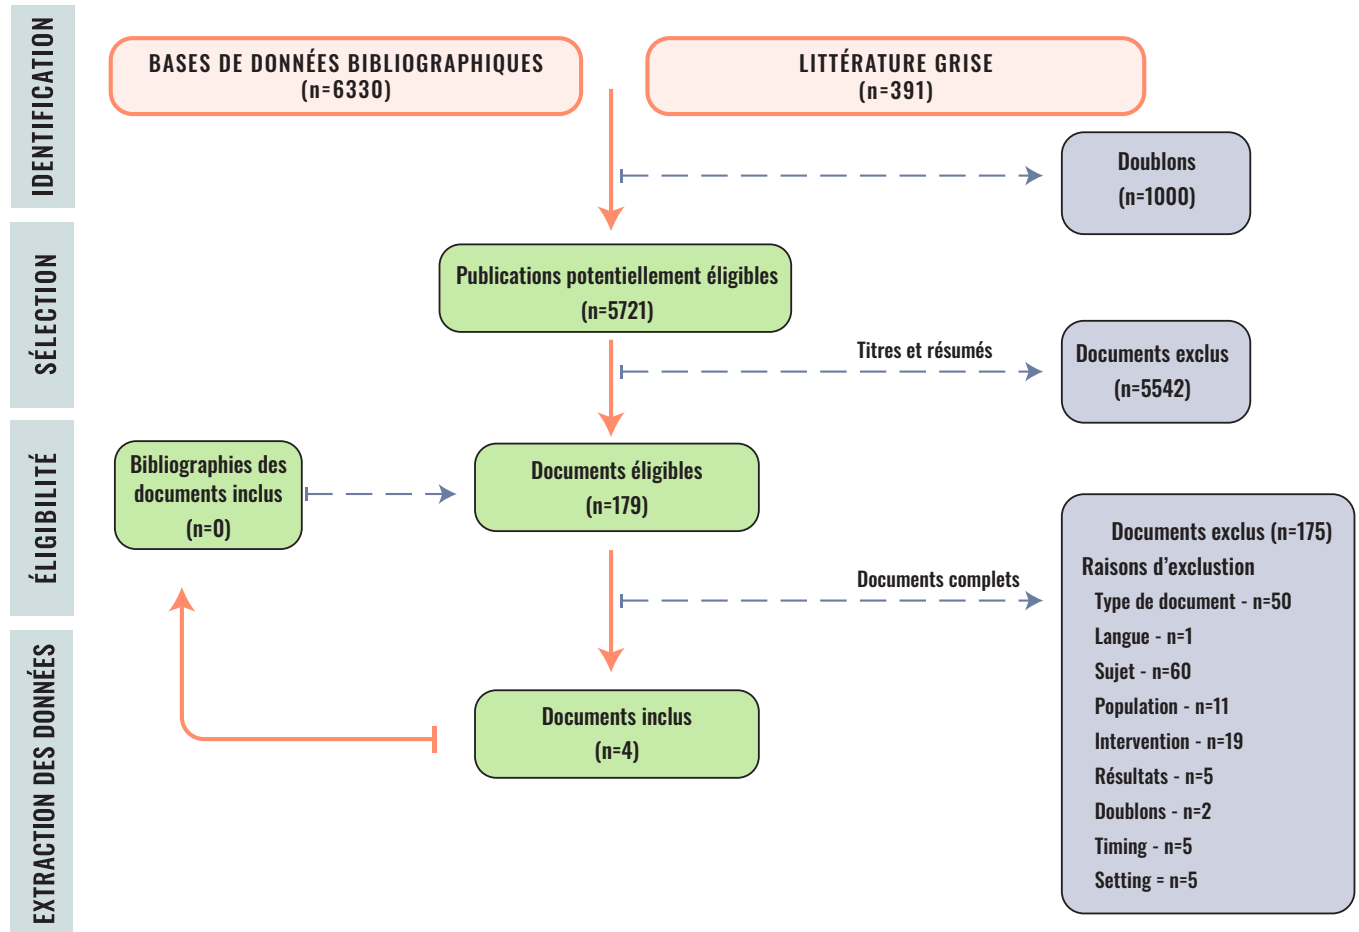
IDENTIFICATION

SÉLECTION

ÉLIGIBILITÉ

EXTRACTION DES DONNÉES

BASES DE DONNÉES BIBLIOGRAPHIQUES (n=6330)

LITTÉRATURE GRISE (n=391)

Doublons (n=1000)

Publications potentiellement éligibles (n=5721)

Titres et résumés

Documents exclus (n=5542)

Bibliographies des documents inclus (n=0)

Documents éligibles (n=179)

Documents complets

Documents exclus (n=175)
Raisons d'exclustion
Type de document - n=50
Langue - n=1
Sujet - n=60
Population - n=11
Intervention - n=19
Résultats - n=5
Doublons - n=2
Timing - n=5
Setting = n=5

Documents inclus (n=4)